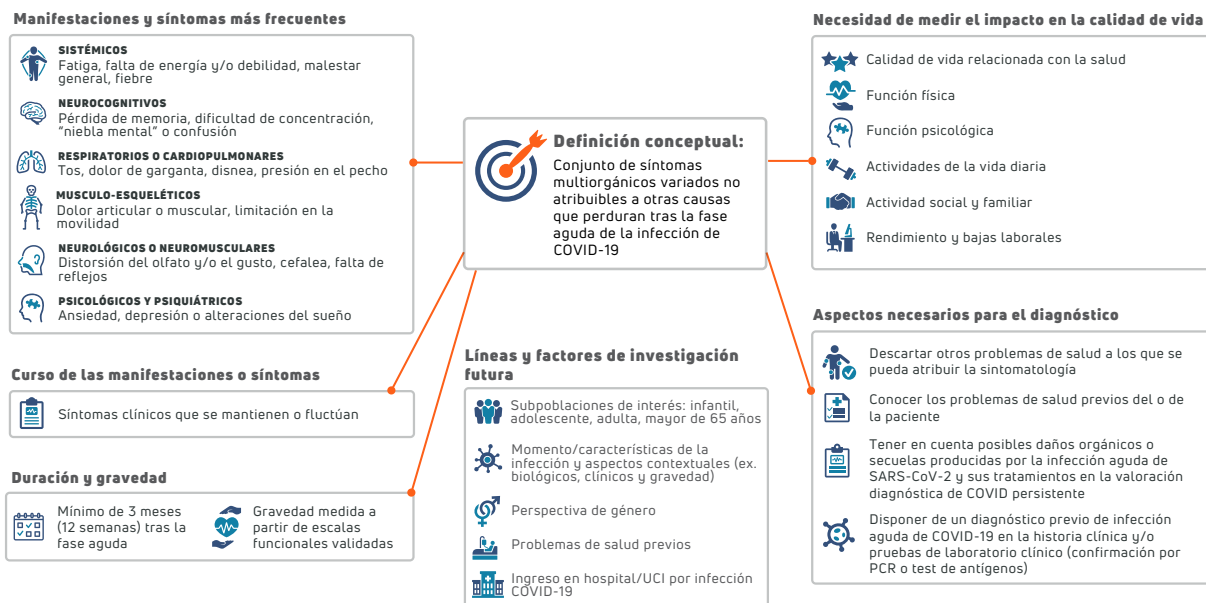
Manifestaciones y síntomas más frecuentes

SISTÉMICOS
Fatiga, falta de energía y/o debilidad, malestar general, fiebre

NEUROCOGNITIVOS
Pérdida de memoria, dificultad de concentración, "niebla mental" o confusión

RESPIRATORIOS O CARDIOPULMONARES
Tos, dolor de garganta, disnea, presión en el pecho

MUSCULO-ESQUELÉTICOS
Dolor articular o muscular, limitación en la movilidad

NEUROLÓGICOS O NEUROMUSCULARES
Distorsión del olfato y/o el gusto, cefalea, falta de reflejos

PSICOLÓGICOS Y PSIQUIÁTRICOS
Ansiedad, depresión o alteraciones del sueño

Curso de las manifestaciones o síntomas

Síntomas clínicos que se mantienen o fluctúan

Duración y gravedad

Mínimo de 3 meses (12 semanas) tras la fase aguda

Gravedad medida a partir de escalas funcionales validadas

Definición conceptual:
Conjunto de síntomas multiorgánicos variados no atribuibles a otras causas que perduran tras la fase aguda de la infección de COVID-19

Líneas y factores de investigación futura

Subpoblaciones de interés: infantil, adolescente, adulta, mayor de 65 años

Momento/características de la infección y aspectos contextuales (ex. biológicos, clínicos y gravedad)

Perspectiva de género

Problemas de salud previos

Ingreso en hospital/UCI por infección COVID-19

Necesidad de medir el impacto en la calidad de vida

Calidad de vida relacionada con la salud

Función física

Función psicológica

Actividades de la vida diaria

Actividad social y familiar

Rendimiento y bajas laborales

Aspectos necesarios para el diagnóstico

Descartar otros problemas de salud a los que se pueda atribuir la sintomatología

Conocer los problemas de salud previos del o de la paciente

Tener en cuenta posibles daños orgánicos o secuelas producidas por la infección aguda de SARS-CoV-2 y sus tratamientos en la valoración diagnóstica de COVID persistente

Disponer de un diagnóstico previo de infección aguda de COVID-19 en la historia clínica y/o pruebas de laboratorio clínico (confirmación por PCR o test de antígenos)